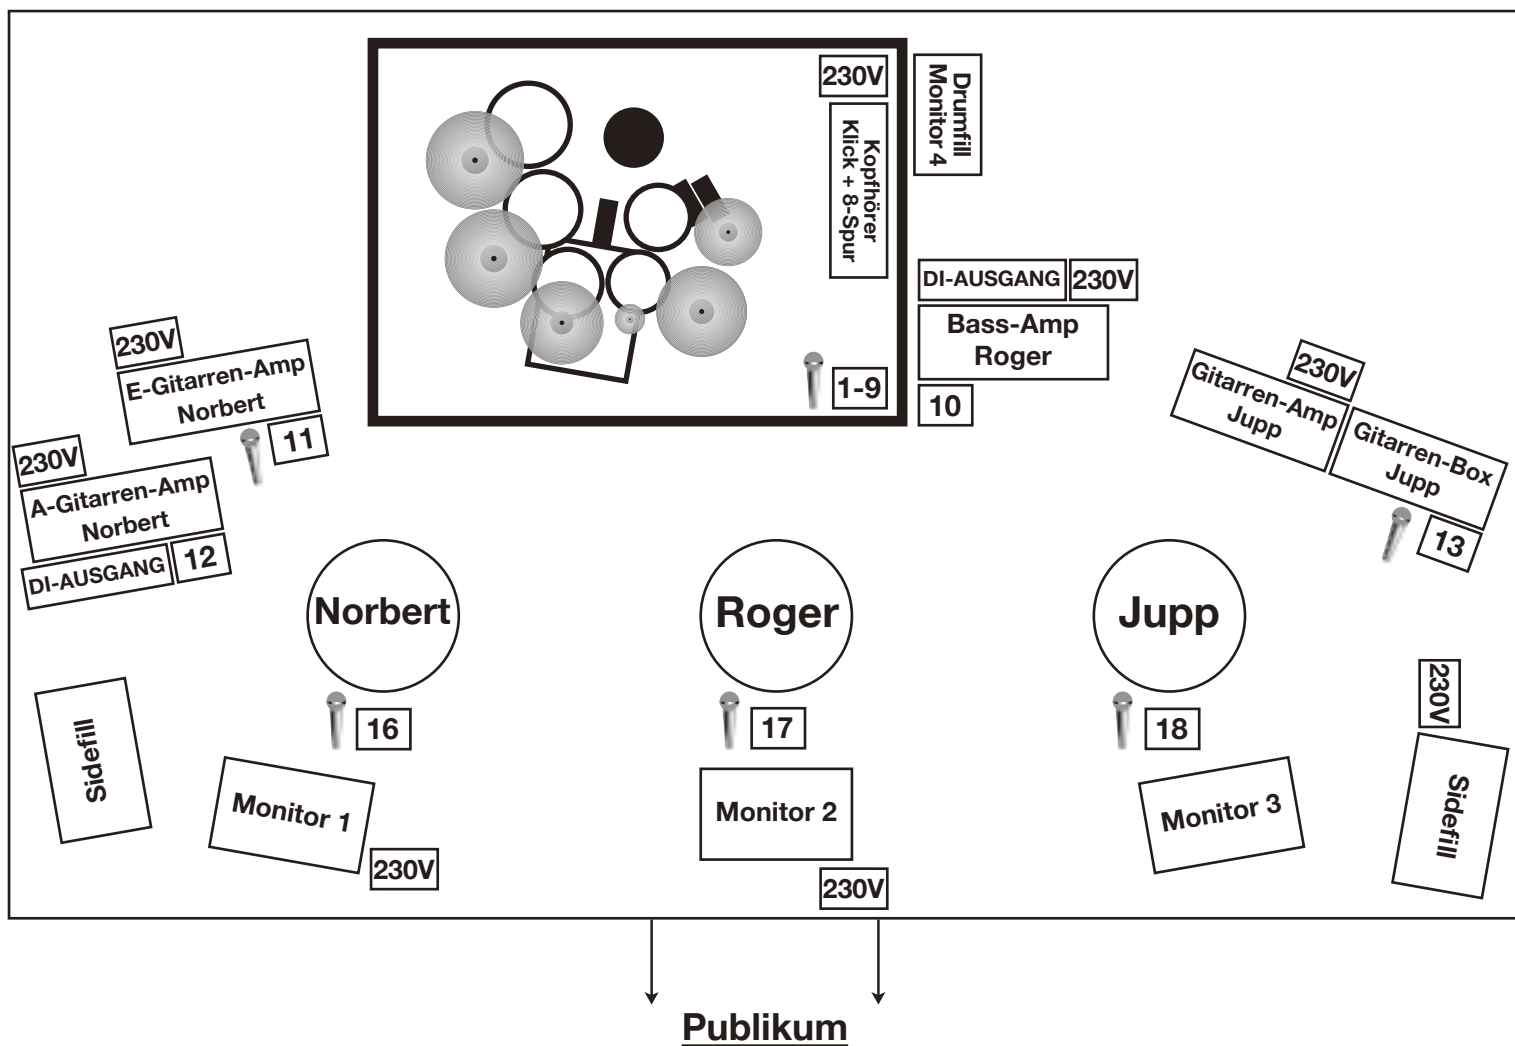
230V

Drumfill Monitor 4

Kopfhörer Klick + 8-Spur

1-9

DI-AUSGANG 230V

Bass-Amp Roger

10

230V

E-Gitarren-Amp Norbert

11

230V

A-Gitarren-Amp Norbert

DI-AUSGANG 12

230V

Gitarren-Amp Jupp

Gitarren-Box Jupp

13

Norbert

Roger

Jupp

16

17

18

Sidefill

Monitor 1

230V

Monitor 2

230V

Monitor 3

230V

Sidefill

Publikum